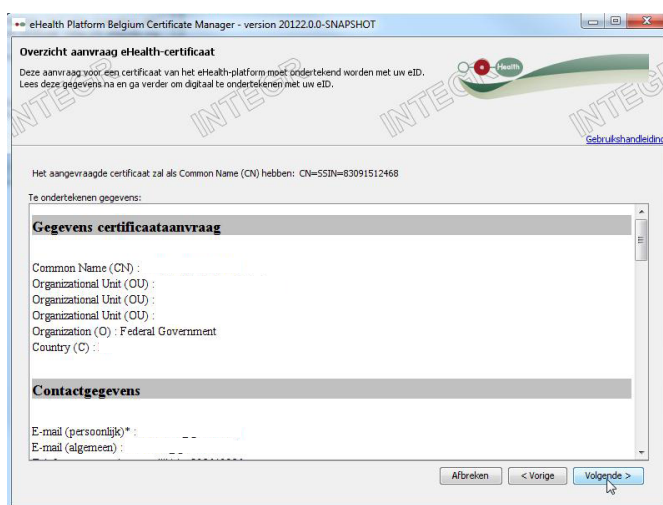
eHealth Platform Belgium Certificate Manager - version 20122.0.0-SNAPSHOT

Overzicht aanvraag eHealth-certificaat

Deze aanvraag voor een certificaat van het eHealth-platform moet ondertekend worden met uw eID.
Lees deze gegevens na en ga verder om digitaal te ondertekenen met uw eID.

eHealth

INTEGR INTEGR INTEGR INTEGR

Gebruikshandleiding

Het aangevraagde certificaat zal als Common Name (CN) hebben: CN=SSIN=83091512468

Te ondertekenen gegevens:

Gegevens certificaataanvraag

Common Name (CN) :
Organizational Unit (OU) :
Organizational Unit (OU) :
Organizational Unit (OU) :
Organization (O) : Federal Government
Country (C) :

Contactgegevens

E-mail (persoonlijk)* :
E-mail (algemeen) :
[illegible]

Afbreken | < Vorige | Volgende >